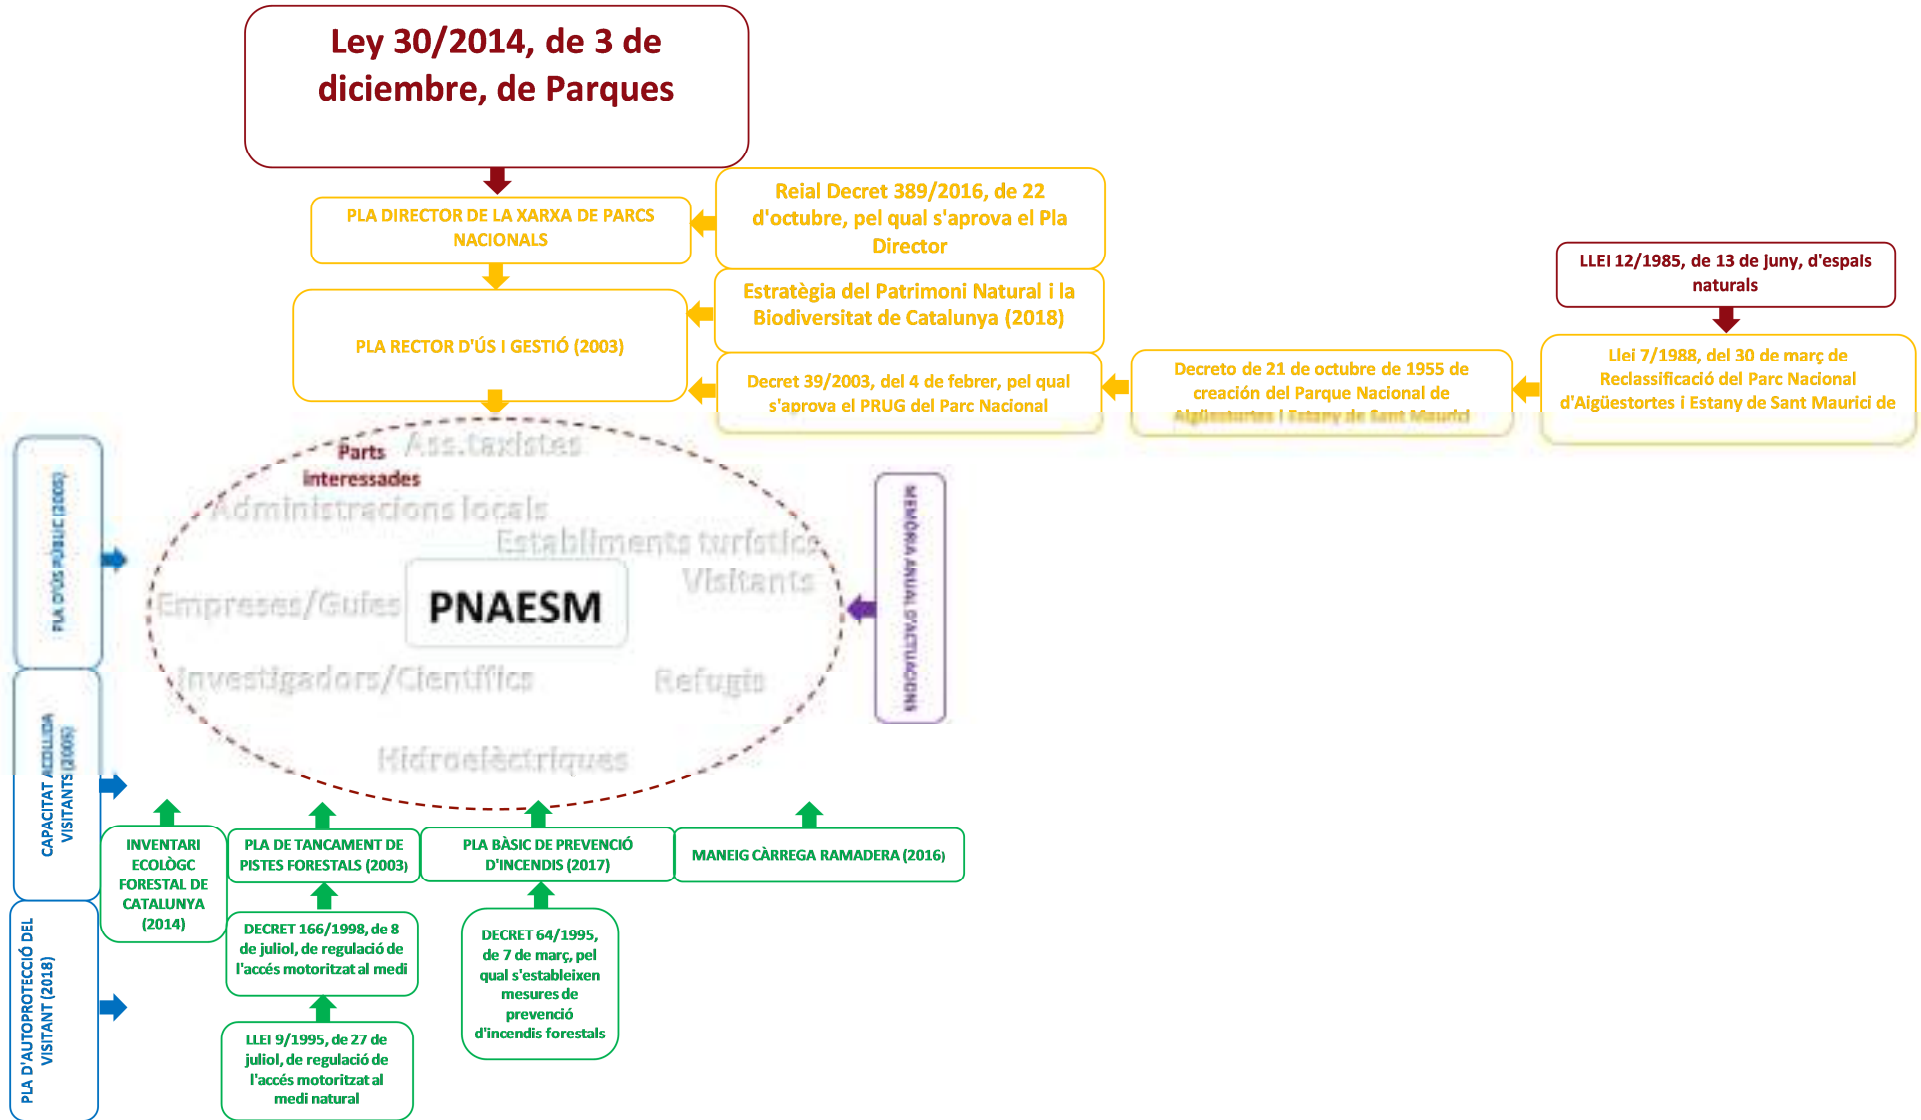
Ley 30/2014, de 3 de diciembre, de Parques

PLA DIRECTOR DE LA XARXA DE PARCS NACIONALS

Reial Decret 389/2016, de 22 d'octubre, pel qual s'aprova el Pla Director

PLA RECTOR D'ÚS I GESTIÓ (2003)

Estratègia del Patrimoni Natural i la Biodiversitat de Catalunya (2018)

Decret 39/2003, del 4 de febrer, pel qual s'aprova el PRUG del Parc Nacional

Decreto de 21 de octubre de 1955 de creación del Parque Nacional de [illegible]

LLEI 12/1985, de 13 de juny, d'espais naturals

Llei 7/1988, del 30 de març de Reclassificació del Parc Nacional d'Aigüestortes i Estany de Sant Maurici de

PLA D'ÚS PÚBLIC (2005)

CAPACITAT ACOLLIDA VISITANTS (2005)

PLA D'AUTOPROTECCIÓ DEL VISITANT (2018)

Parts interessades

Ass.taxistes

Administracions locals

Establiments turístics

Visitants

Empreses/Guies

PNAESM

Investigadors/Científics

Refugis

Hidroelèctriques

MEMÒRIA ANUAL D'ACTUACIONS

INVENTARI ECOLÒGC FORESTAL DE CATALUNYA (2014)

PLA DE TANCAMENT DE PISTES FORESTALS (2003)

PLA BÀSIC DE PREVENCIÓ D'INCENDIS (2017)

MANEIG CÀRREGA RAMADERA (2016)

DECRET 166/1998, de 8 de juliol, de regulació de l'accés motoritzat al medi

DECRET 64/1995, de 7 de març, pel qual s'estableixen mesures de prevenció d'incendis forestals

LLEI 9/1995, de 27 de juliol, de regulació de l'accés motoritzat al medi natural